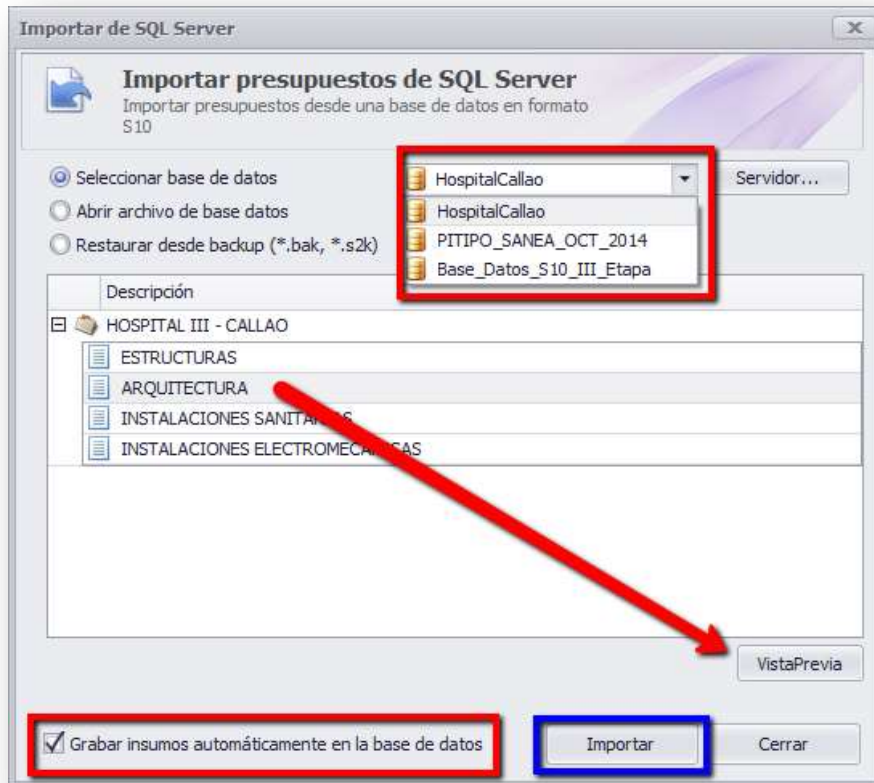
Importar de SQL Server

Importar presupuestos de SQL Server
Importar presupuestos desde una base de datos en formato S10

Seleccionar base de datos
Abrir archivo de base datos
Restaurar desde backup (*.bak, *.s2k)

HospitalCallao
HospitalCallao
PITIPO_SANEA_OCT_2014
Base_Datos_S10_III_Etapa

Servidor...

Descripción
HOSPITAL III - CALLAO
ESTRUCTURAS
ARQUITECTURA
INSTALACIONES SANITA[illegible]S
INSTALACIONES ELECTROMEC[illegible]AS

VistaPrevia

Grabar insumos automáticamente en la base de datos

Importar
Cerrar